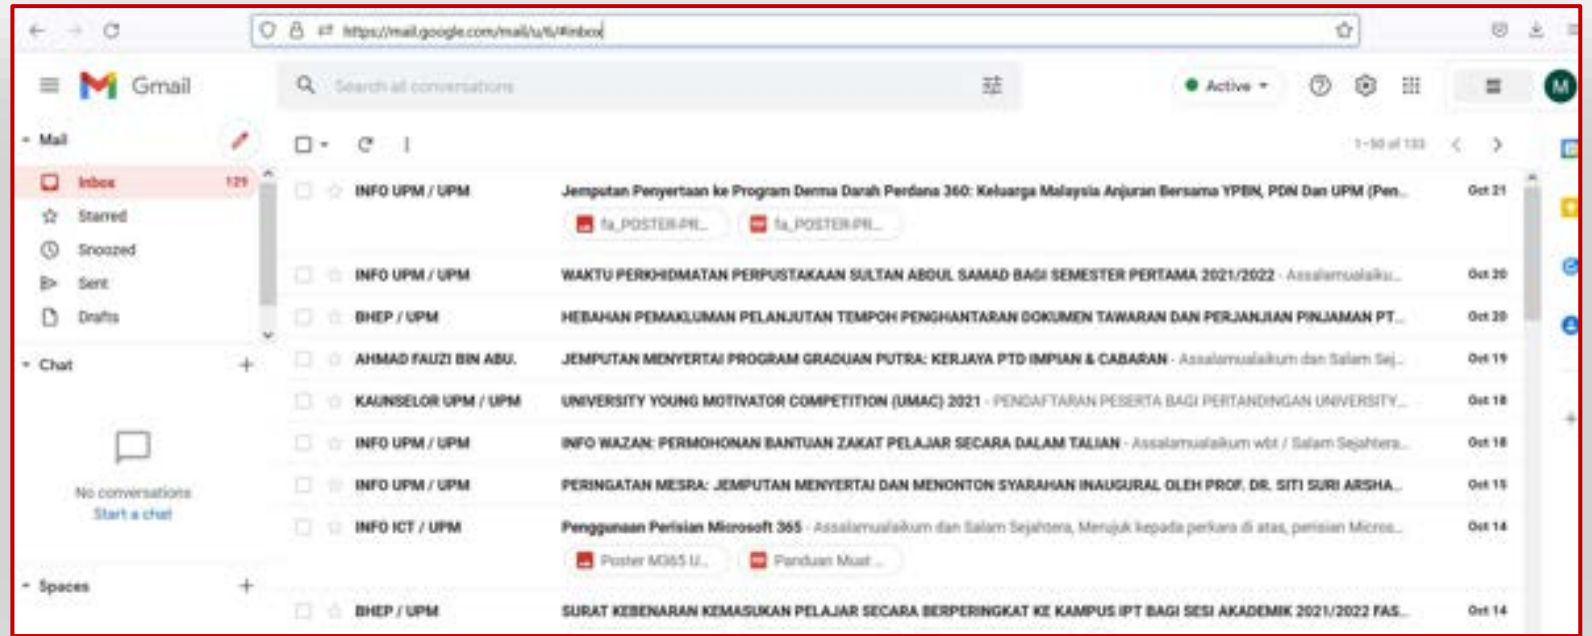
https://mail.google.com/mail/u/6/#inbox

Gmail

Search all conversations

Active

M

Mail

Inbox 129

Starred

Snoozed

Sent

Drafts

Chat

No conversations
Start a chat

Spaces

1–50 of 133

INFO UPM / UPM Jemputan Penyertaan ke Program Derma Darah Perdana 360: Keluarga Malaysia Anjuran Bersama YPBN, PDN Dan UPM (Pen... Oct 21
fa_POSTER-PR... fa_POSTER-PR...

INFO UPM / UPM WAKTU PERKHIDMATAN PERPUSTAKAAN SULTAN ABDUL SAMAD BAGI SEMESTER PERTAMA 2021/2022 - Assalamualaiku... Oct 20

BHEP / UPM HEBAHAN PEMAKLUMAN PELANJUTAN TEMPOH PENGHANTARAN DOKUMEN TAWARAN DAN PERJANJIAN PINJAMAN PT... Oct 20

AHMAD FAUZI BIN ABU. JEMPUTAN MENYERTAI PROGRAM GRADUAN PUTRA: KERJAYA PTD IMPIAN & CABARAN - Assalamualaikum dan Salam Sej... Oct 19

KAUNSELOR UPM / UPM UNIVERSITY YOUNG MOTIVATOR COMPETITION (UMAC) 2021 - PENDAFTARAN PESERTA BAGI PERTANDINGAN UNIVERSITY... Oct 18

INFO UPM / UPM INFO WAZAN: PERMOHONAN BANTUAN ZAKAT PELAJAR SECARA DALAM TALIAN - Assalamualaikum wbt / Salam Sejahtera... Oct 18

INFO UPM / UPM PERINGATAN MESRA: JEMPUTAN MENYERTAI DAN MENONTON SYARAHAN INAUGURAL OLEH PROF. DR. SITI SURI ARSHA... Oct 15

INFO ICT / UPM Penggunaan Perisian Microsoft 365 - Assalamualaikum dan Salam Sejahtera, Merujuk kepada perkara di atas, perisian Micros... Oct 14
Poster M365 U... Panduan Muat ...

BHEP / UPM SURAT KEBENARAN KEMASUKAN PELAJAR SECARA BERPERINGKAT KE KAMPUS IPT BAGI SESI AKADEMIK 2021/2022 FAS... Oct 14